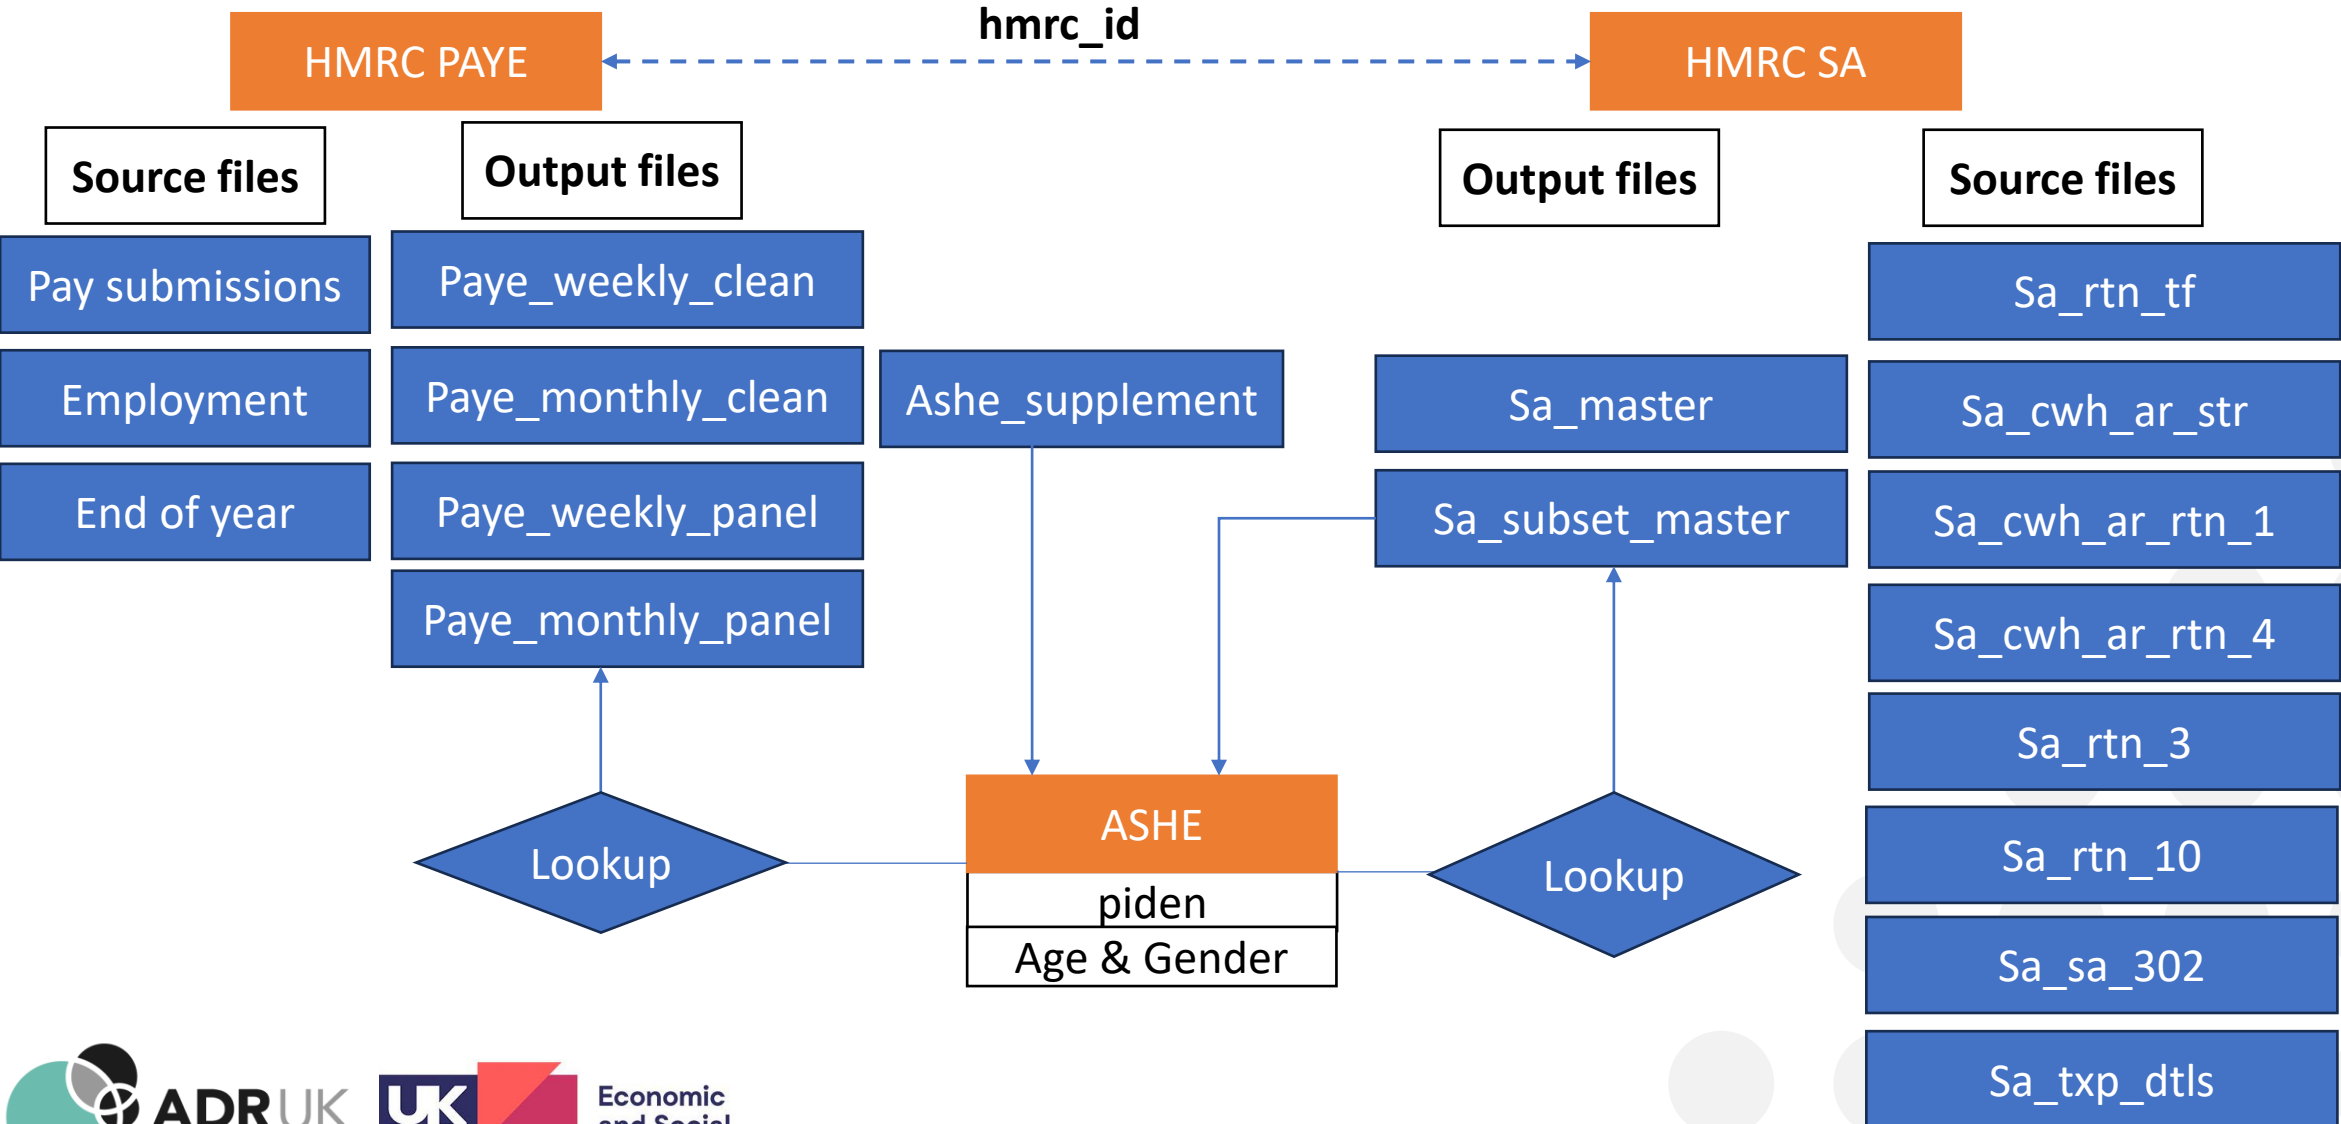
HMRC PAYE

hmrc_id

HMRC SA

Source files

Output files

Output files

Source files

Pay submissions

Employment

End of year

Paye_weekly_clean

Paye_monthly_clean

Paye_weekly_panel

Paye_monthly_panel

Ashe_supplement

Sa_master

Sa_subset_master

Sa_rtn_tf

Sa_cwh_ar_str

Sa_cwh_ar_rtn_1

Sa_cwh_ar_rtn_4

Sa_rtn_3

Sa_rtn_10

Sa_sa_302

Sa_txp_dtls

Lookup

ASHE

piden

Age & Gender

Lookup

ADR UK

UK

Economic and Social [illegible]